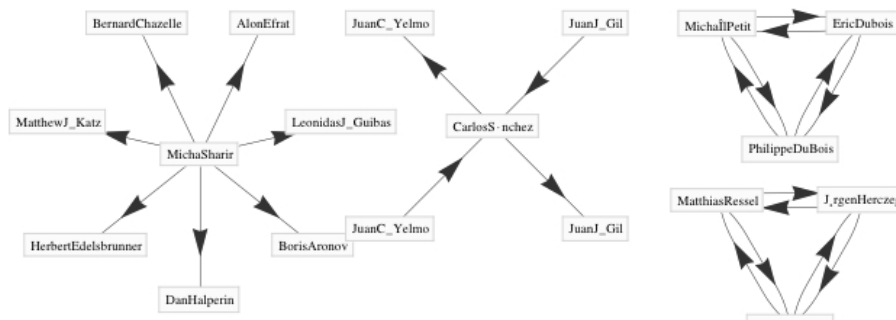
BernardChazelle
AlonEfrat
JuanC_Yelmo
JuanJ_Gil
MichaÌlPetit
EricDubois
MatthewJ_Katz
LeonidasJ_Guibas
MichaSharir
CarlosS·nchez
PhilippeDuBois
MatthiasRessel
J‚rgenHerczeg
HerbertEdelsbrunner
BorisAronov
JuanC_Yelmo
JuanJ_Gil
DanHalperin